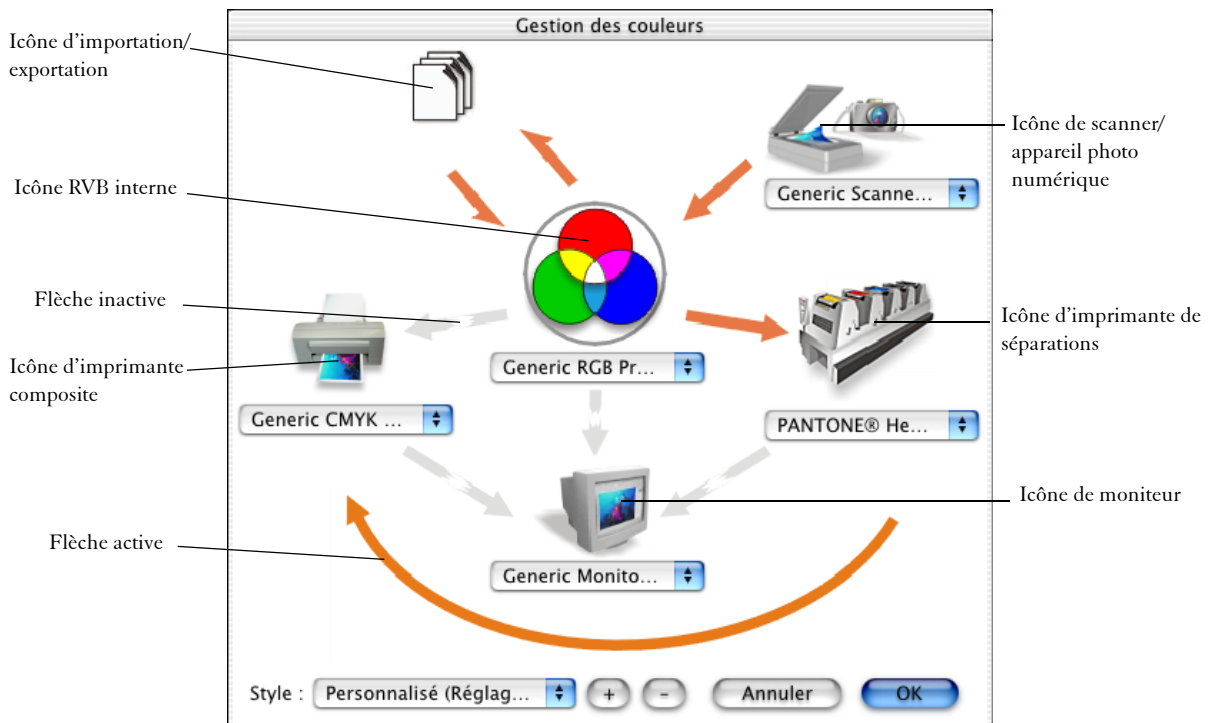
Gestion des couleurs

Icône d'importation/ exportation

Icône de scanner/ appareil photo numérique

Generic Scanne...

Icône RVB interne

Flèche inactive

Icône d'imprimante de séparations

Icône d'imprimante composite

Generic RGB Pr...

Generic CMYK ...

PANTONE® He...

Icône de moniteur

Flèche active

Generic Monito...

Style : Personnalisé (Réglag... + - Annuler OK